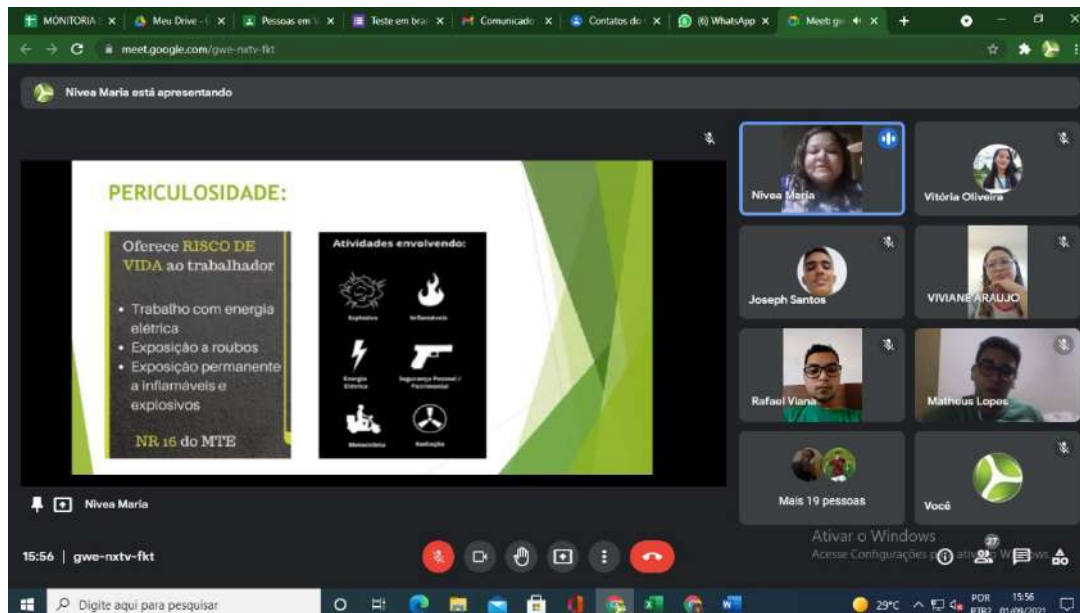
MONITORIA | Meu Drive | Pessoas em | Teste em bra | Comunicado | Contatos do | (6) WhatsApp | Meet

meet.google.com/gwe-nxtv-fkt

Nivea Maria está apresentando

PERICULOSIDADE:

Oferece RISCO DE VIDA ao trabalhador

• Trabalho com energia elétrica
• Exposição a roubos
• Exposição permanente a inflamáveis e explosivos

NR 16 do MTE

Atividades envolvendo:

Explosivos
Inflamáveis
Energia Elétrica
Segurança Pessoal / Patrimonial
Motociclista
Radiação

Nivea Maria
Vitória Oliveira
Joseph Santos
VIVIANE ARAUJO
Rafael Viana
Matheus Lopes
Mais 19 pessoas
Você

Nivea Maria

Ativar o Windows
Acesse Configurações para ativar o Windows.

27

15:56 | gwe-nxtv-fkt

Digite aqui para pesquisar

29°C POR PTB2 15:56 01/09/2021